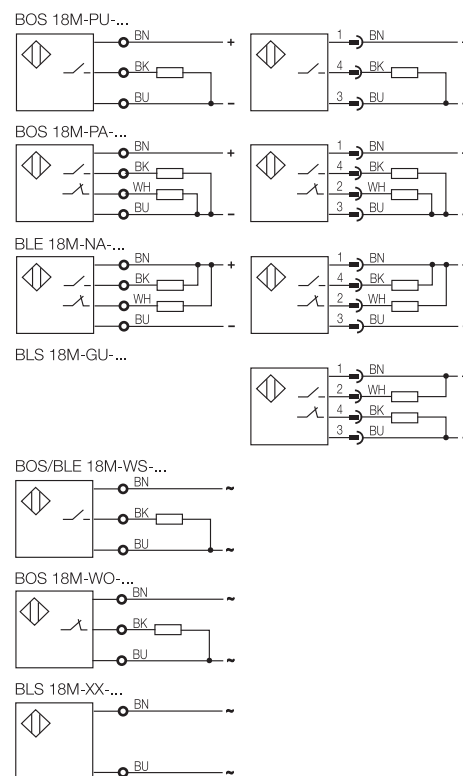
BOS 18M-PU-...

BN
+
BK
BU
–

1
BN
4
BK
3
BU

BOS 18M-PA-...

BN
+
BK
WH
BU
–

1
BN
4
BK
2
WH
3
BU

BLE 18M-NA-...

BN
+
BK
WH
BU
–

1
BN
4
BK
2
WH
3
BU

BLS 18M-GU-...

1
BN
2
WH
4
BK
3
BU

BOS/BLE 18M-WS-...

BN
~
BK
BU
~

BOS 18M-WO-...

BN
~
BK
BU
~

BLS 18M-XX-...

BN
~
BU
~